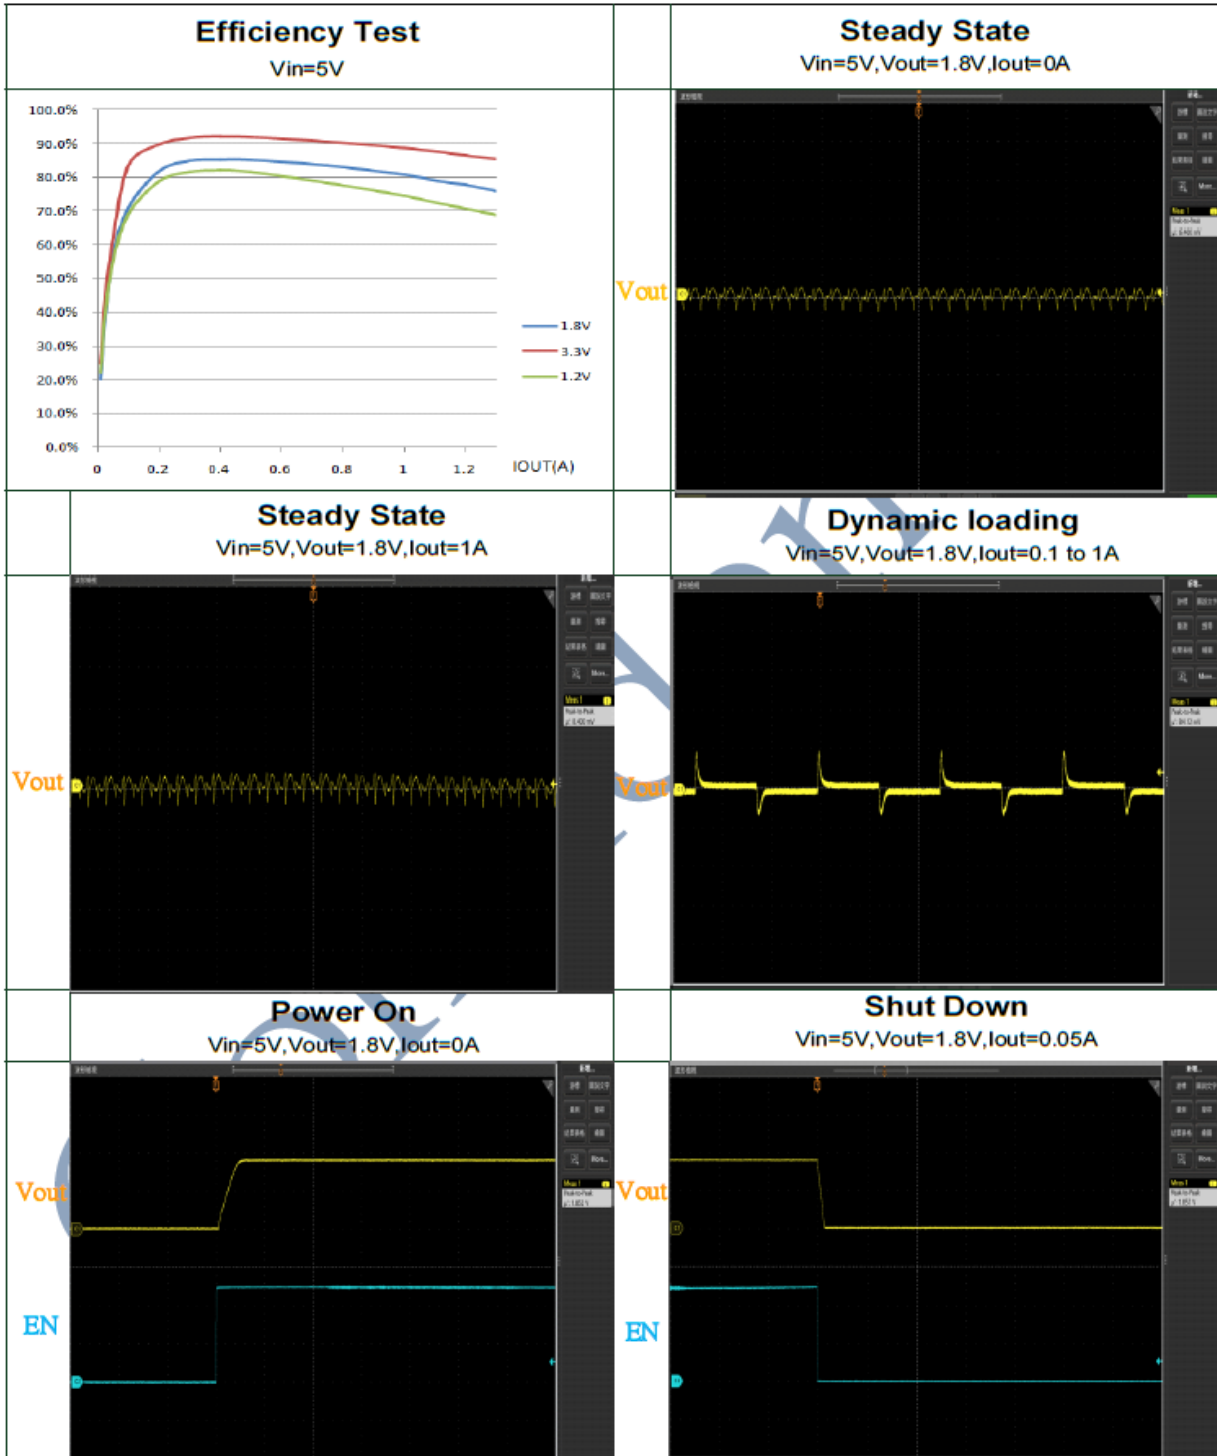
Efficiency Test
Vin=5V

100.0%
90.0%
80.0%
70.0%
60.0%
50.0%
40.0%
30.0%
20.0%
10.0%
0.0%
0 0.2 0.4 0.6 0.8 1 1.2 IOUT(A)
1.8V
3.3V
1.2V

Steady State
Vin=5V,Vout=1.8V,Iout=0A
Vout

Steady State
Vin=5V,Vout=1.8V,Iout=1A
Vout

Dynamic loading
Vin=5V,Vout=1.8V,Iout=0.1 to 1A
Vout

Power On
Vin=5V,Vout=1.8V,Iout=0A
Vout
EN

Shut Down
Vin=5V,Vout=1.8V,Iout=0.05A
Vout
EN